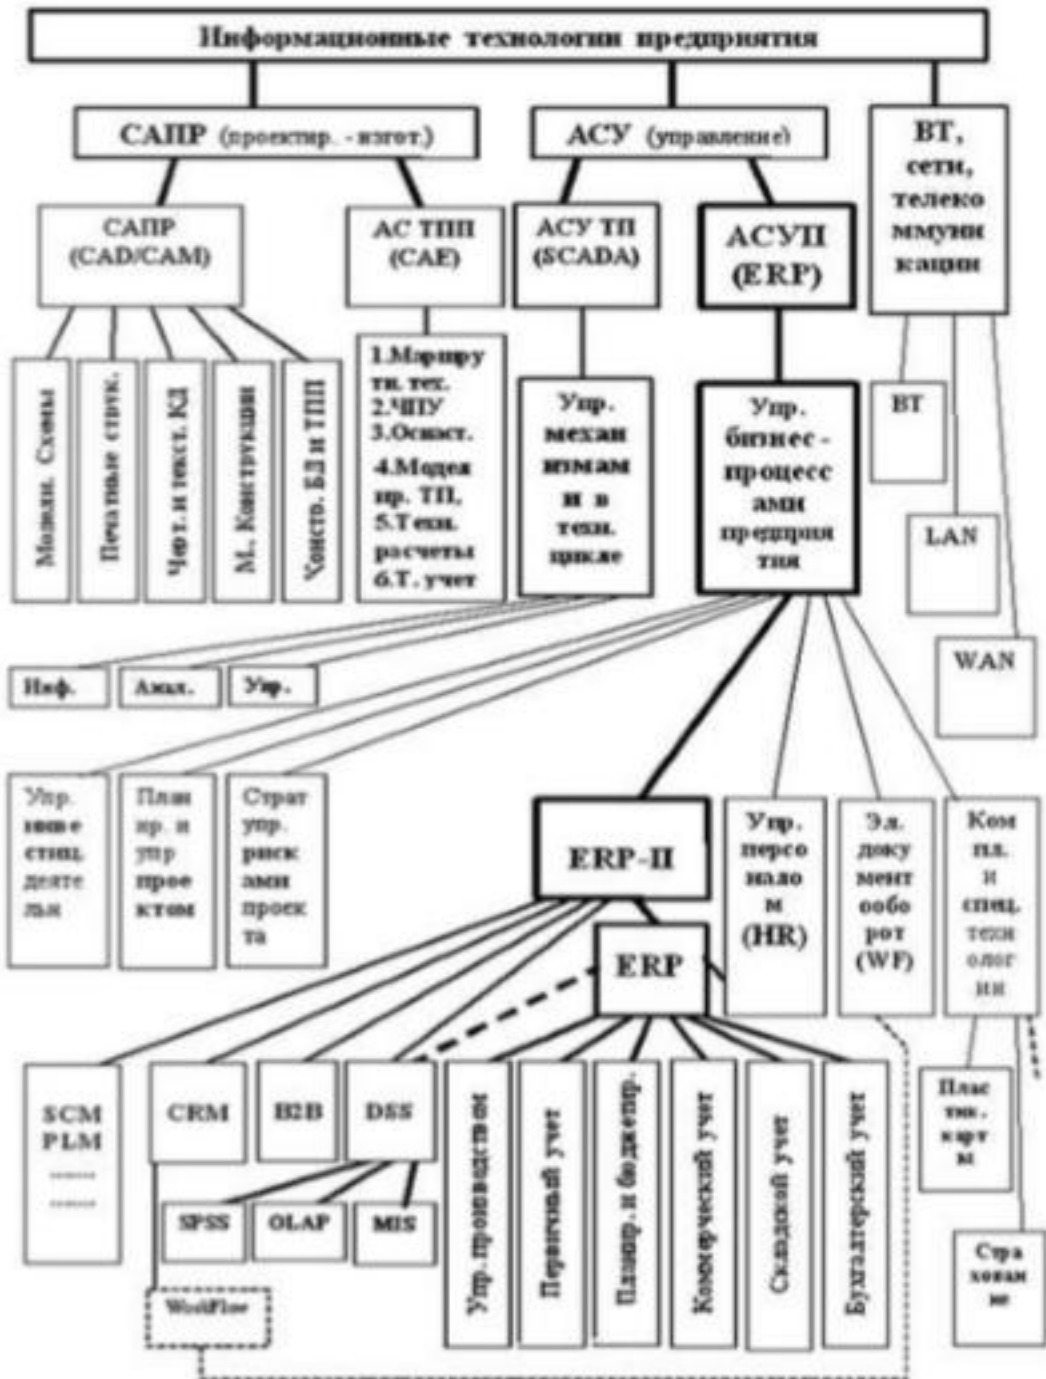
Информационные технологии предприятия

САПР (проектир. - изгот.)

АСУ (управление)

ВТ, сети, телекоммуникации

САПР (CAD/CAM)

АС ТПП (CAE)

АСУ ТП (SCADA)

АСУП (ERP)

Модели. Схемы

Печатные структ.

Черт. и текст. КД

М. Конструкции

Констр. БД и ТПП

1.Маршруты. тех.
2.ЧПУ
3.Оснаст.
4.Модели пр. ТП.
5.Техн. расчеты
6.Т. учет

Упр. механизмами в техн. цикле

Упр. бизнес-процессами предприятия

ВТ

LAN

WAN

Инф.

Анал.

Упр.

Упр. инвестиц. деятельн.

План ир. и упр проектом

Страт упр. рисками проекта

ERP-II

Упр. персоналом (HR)

Эл. документооборот (WF)

Компл. и спец. технологии

ERP

SCM PLM ....... .......

CRM

B2B

DSS

Упр. производством

Первичный учет

Планир. и бюджетир.

Коммерческий учет

Складской учет

Бухгалтерский учет

Пластик. карты

SPSS

OLAP

MIS

WorkFlow

Страхование